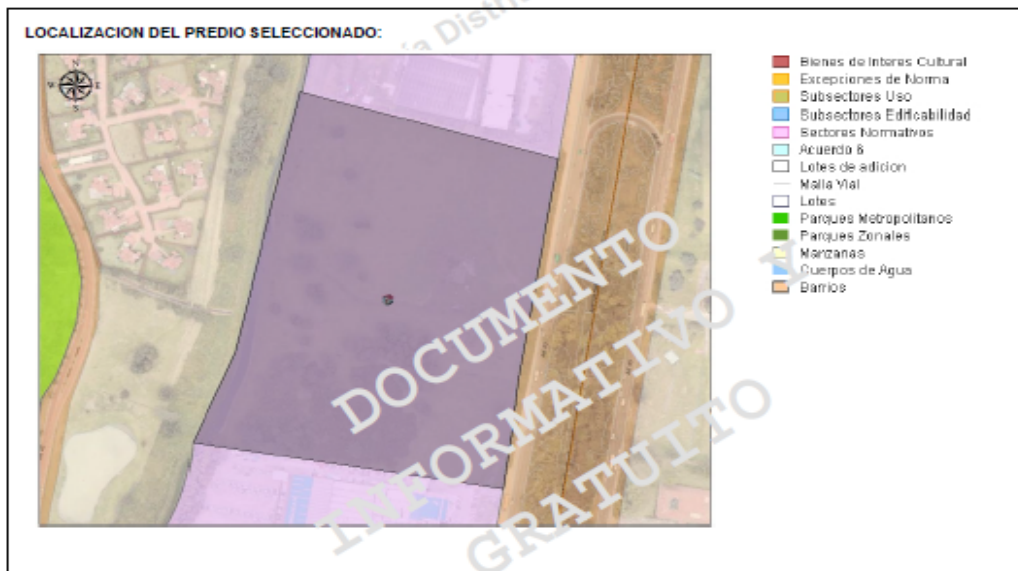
LOCALIZACION DEL PREDIO SELECCIONADO:

N
E
S
W

Bienes de Interes Cultural
Excepciones de Norma
Subsectores Uso
Subsectores Edificabilidad
Sectores Normativos
Acuerdo 6
Lotes de adicion
Malla Vial
Lotes
Parques Metropolitanos
Parques Zonales
Manzanas
Cuerpos de Agua
Barrios

DOCUMENTO INFORMATIVO GRATUITO